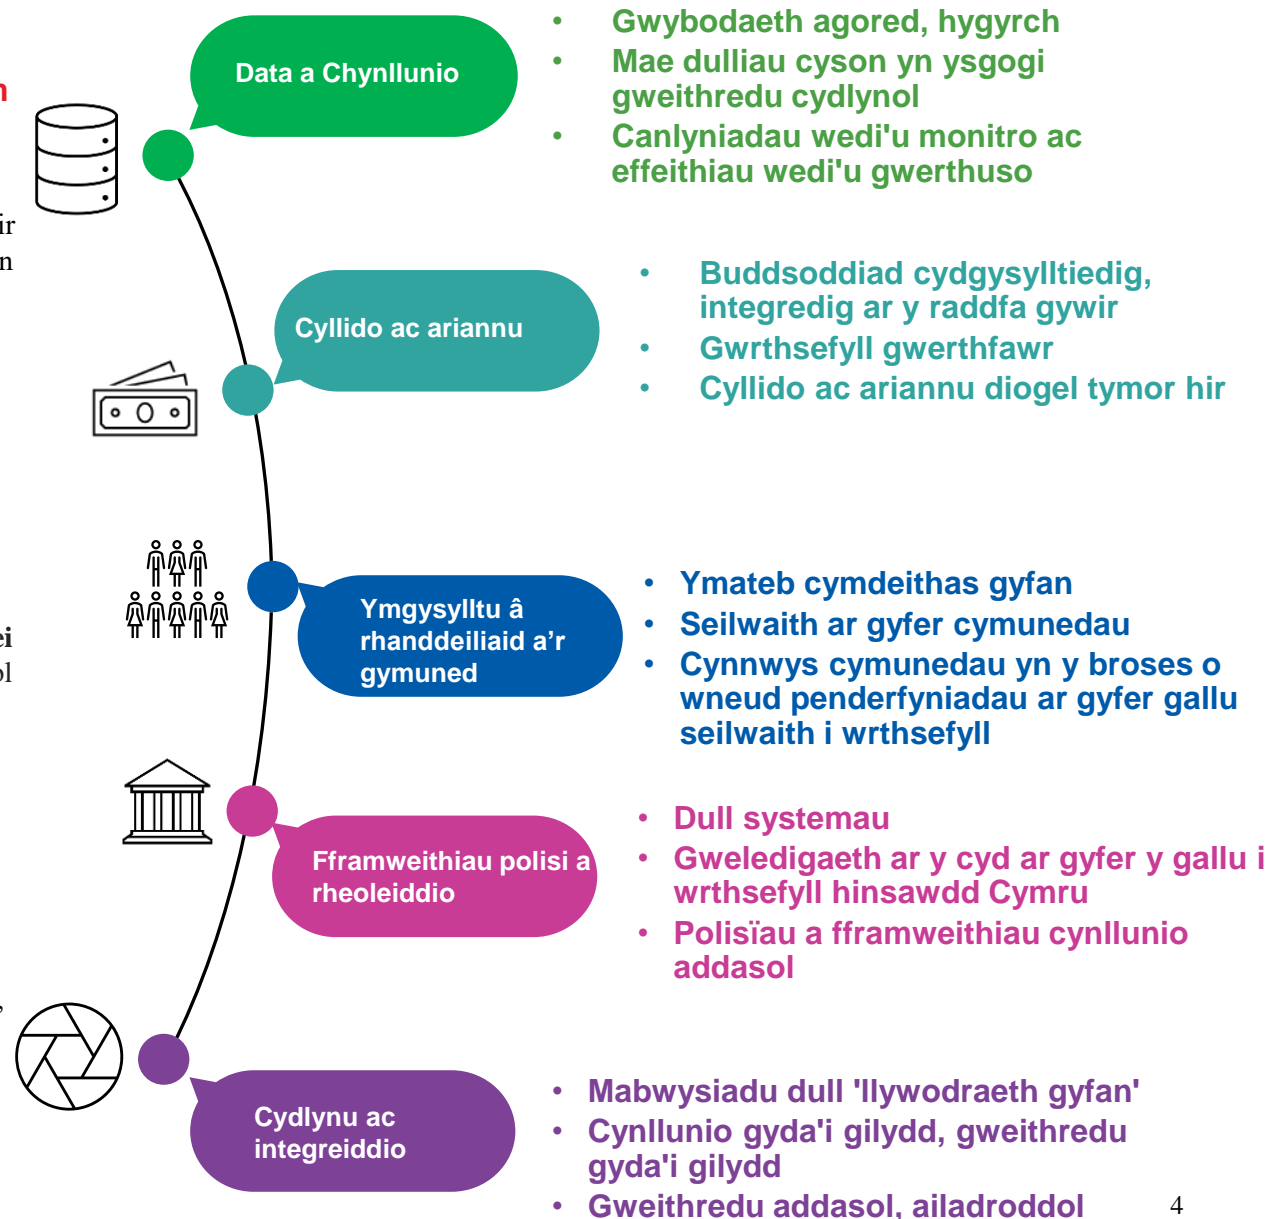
Data a Chynllunio

- Gwybodaeth agored, hygyrch
- Mae dulliau cyson yn ysgogi gweithredu cydlynol
- Canlyniadau wedi'u monitro ac effeithiau wedi'u gwerthuso

Cyllido ac ariannu

- Buddsoddiad cydgysylltiedig, integredig ar y raddfa gywir
- Gwrthsefyll gwerthfawr
- Cyllido ac ariannu diogel tymor hir

Ymgysylltu â rhanddeiliaid a'r gymuned

- Ymateb cymdeithas gyfan
- Seilwaith ar gyfer cymunedau
- Cynnwys cymunedau yn y broses o wneud penderfyniadau ar gyfer gallu seilwaith i wrthsefyll

Fframweithiau polisi a rheoleiddio

- Dull systemau
- Gweledigaeth ar y cyd ar gyfer y gallu i wrthsefyll hinsawdd Cymru
- Polisïau a fframweithiau cynllunio addasol

Cydlynu ac integreiddio

- Mabwysiadu dull 'llywodraeth gyfan'
- Cynllunio gyda'i gilydd, gweithredu gyda'i gilydd
- Gweithredu addasol, ailadroddol

4